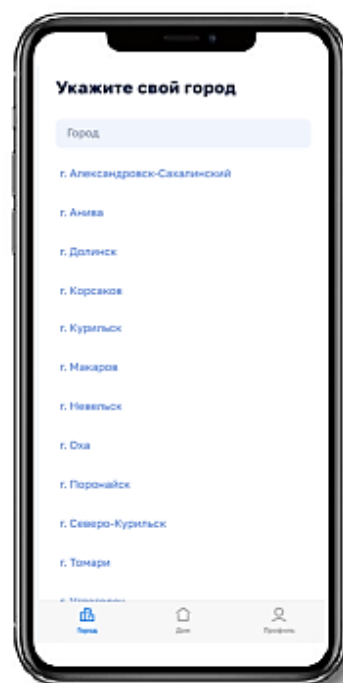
Укажите свой город

Город

г. Александровск-Сахалинский

г. Анива

г. Долинск

г. Корсаков

г. Курильск

г. Макаров

г. Невельск

г. Оха

г. Поронайск

г. Северо-Курильск

г. Томари

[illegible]

Город

Дом

Профиль